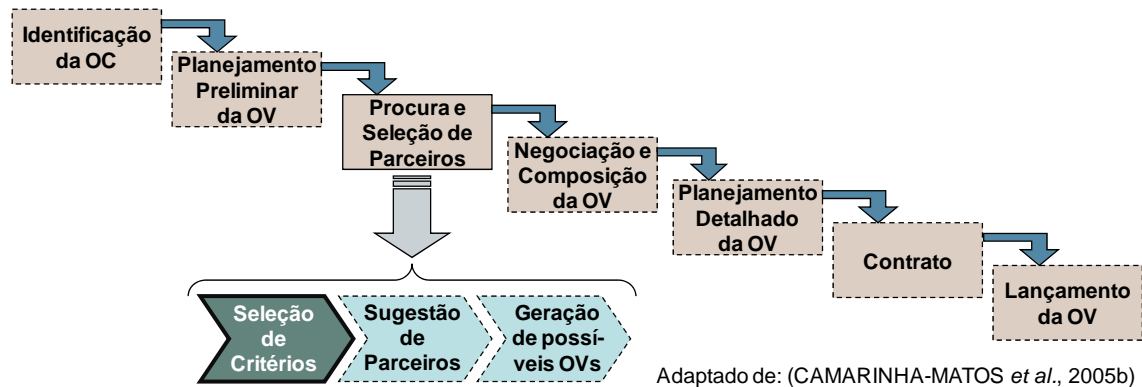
Identificação da OC

Planejamento Preliminar da OV

Procura e Seleção de Parceiros

Negociação e Composição da OV

Planejamento Detalhado da OV

Contrato

Lançamento da OV

Seleção de Critérios

Sugestão de Parceiros

Geração de possíveis OVs

Adaptado de: (CAMARINHA-MATOS *et al.*, 2005b)